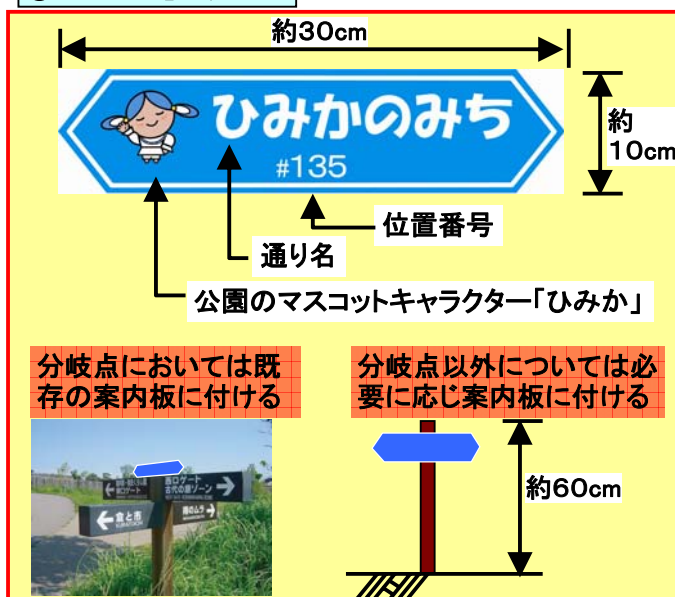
約30cm

ひみかのみち

#135

約
10cm

位置番号

通り名

公園のマスコットキャラクター「ひみか」

分岐点においては既存の案内板に付ける

分岐点以外については必要に応じ案内板に付ける

約60cm

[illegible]

西口ゲート
古代の森ゾーン

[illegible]

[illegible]